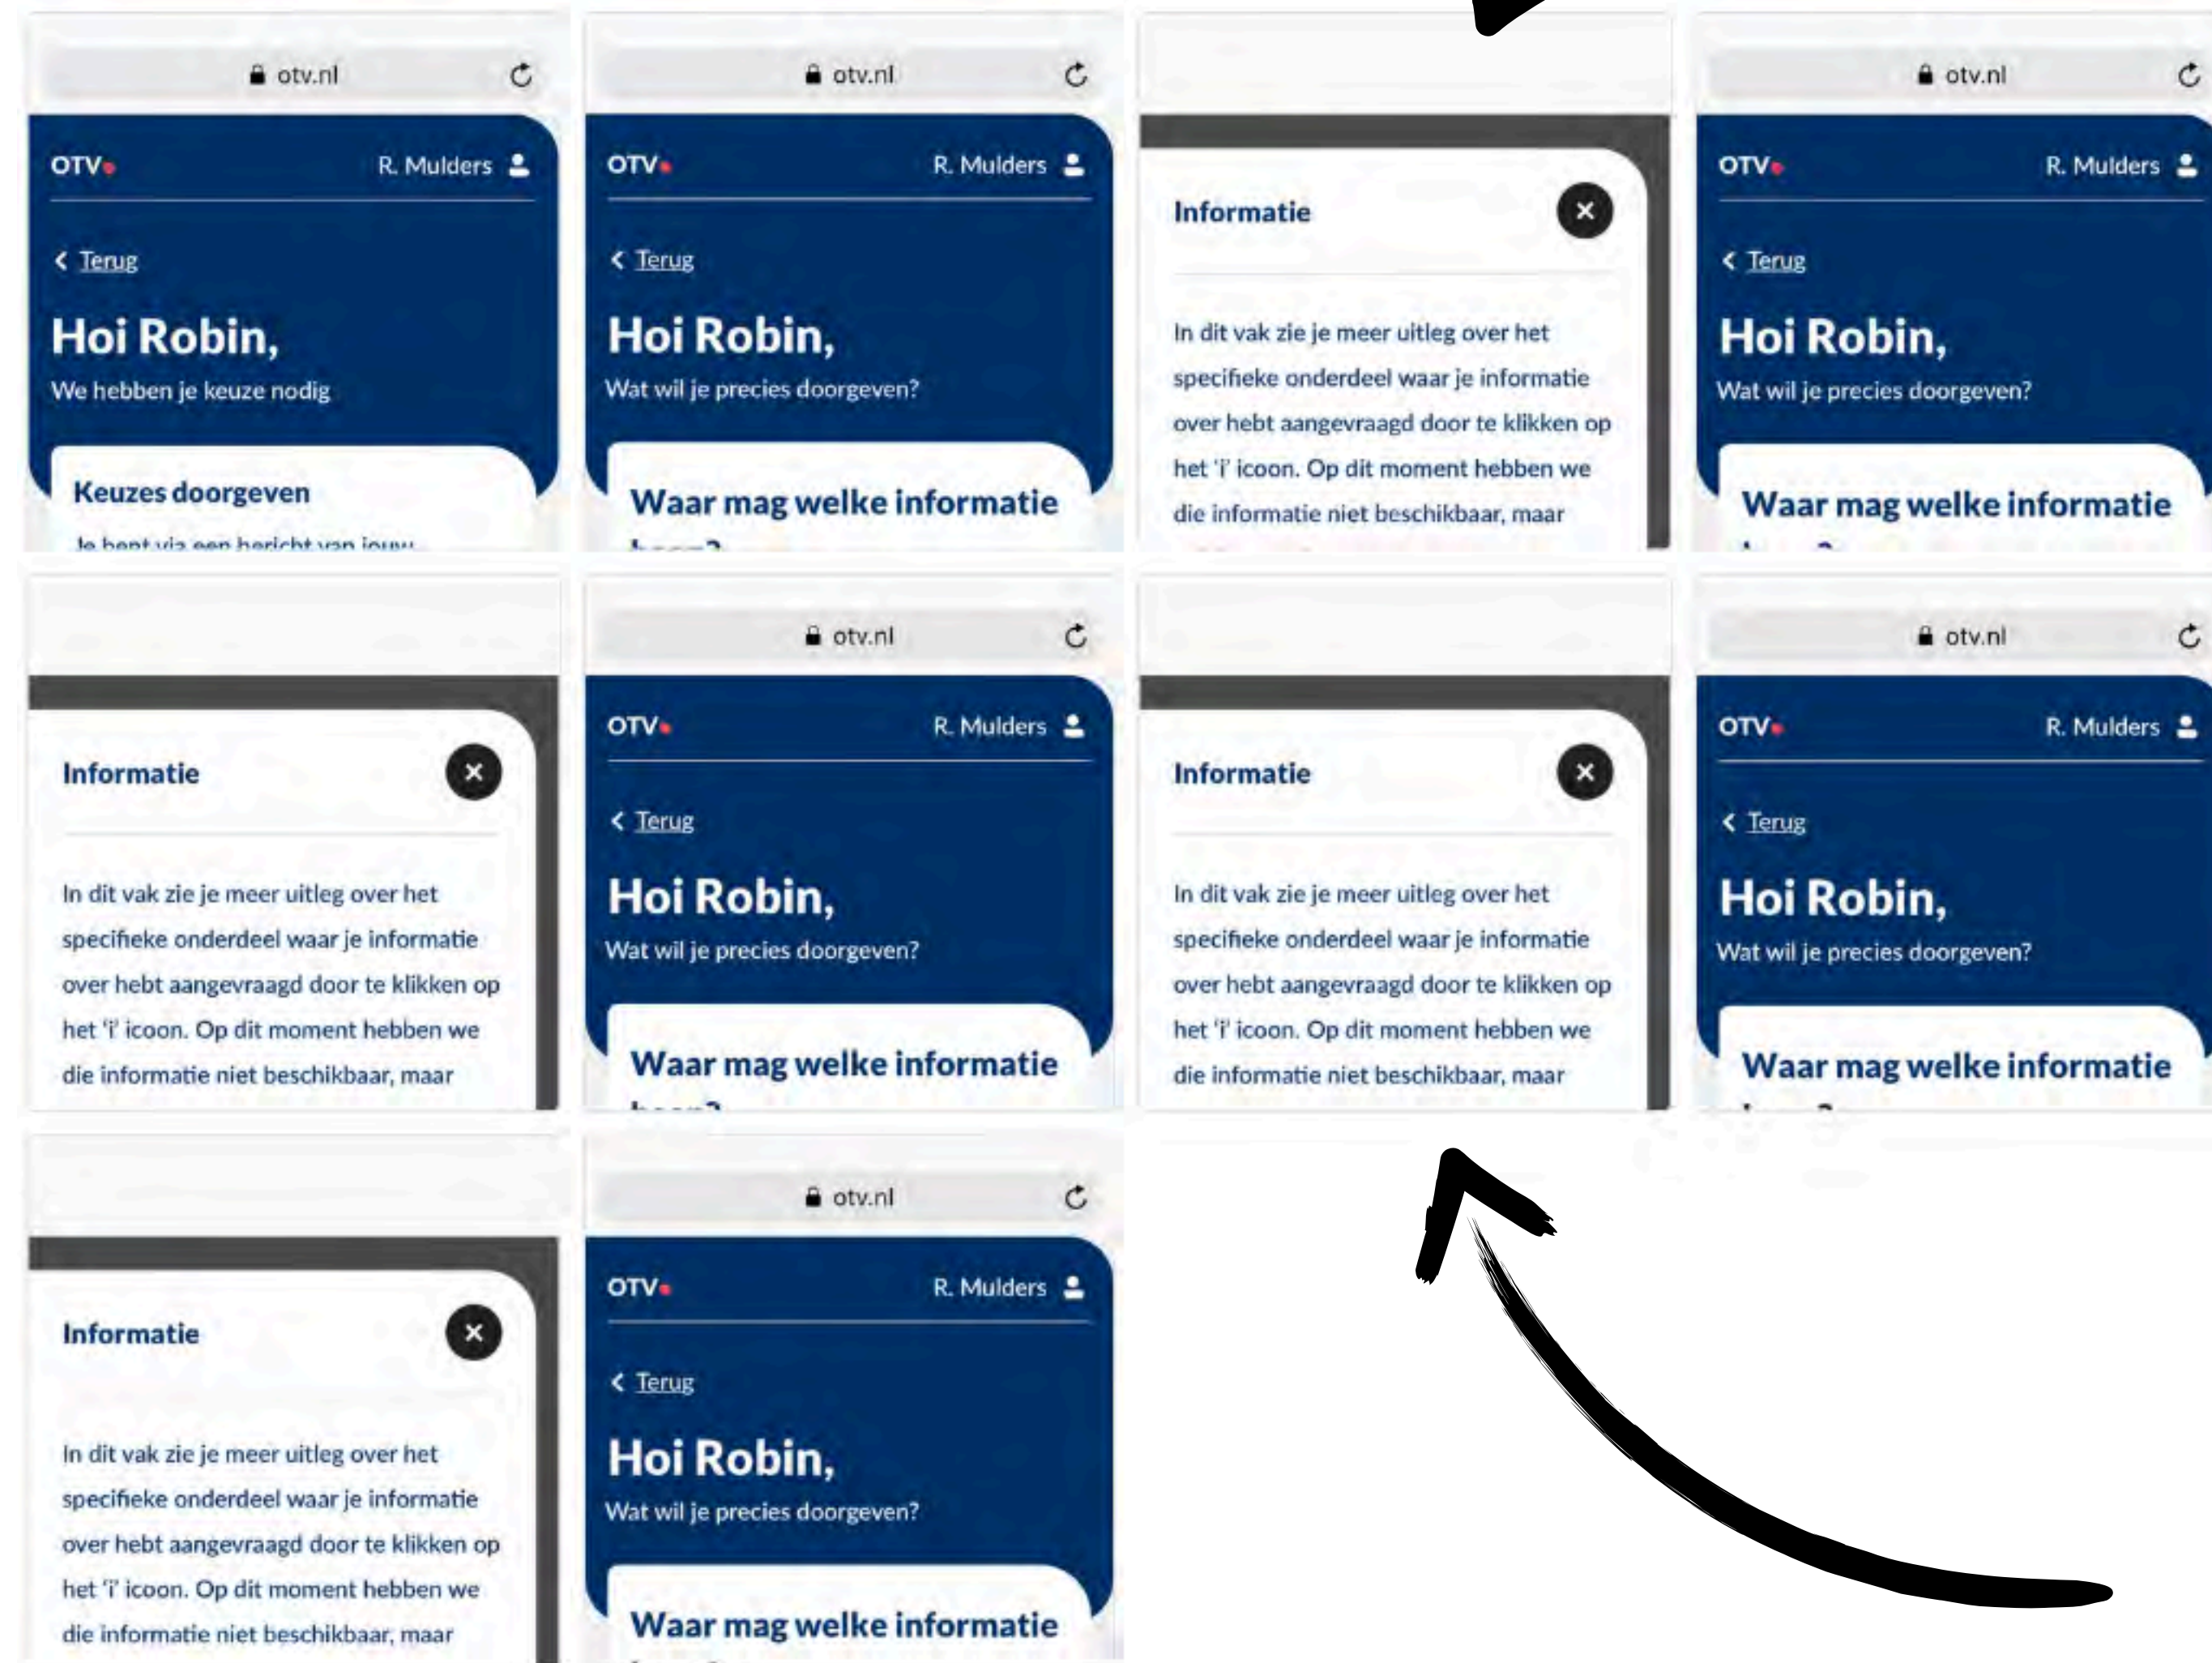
otv.nl

OTV R. Mulders

Terug

Hoi Robin,

We hebben je keuze nodig

Keuzes doorgeven

Je hebt via een bericht van jouw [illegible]

otv.nl

OTV R. Mulders

Terug

Hoi Robin,

Wat wil je precies doorgeven?

Waar mag welke informatie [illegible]

Informatie

In dit vak zie je meer uitleg over het specifieke onderdeel waar je informatie over hebt aangevraagd door te klikken op het 'i' icoon. Op dit moment hebben we die informatie niet beschikbaar, maar

otv.nl

OTV R. Mulders

Terug

Hoi Robin,

Wat wil je precies doorgeven?

Waar mag welke informatie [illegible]

Informatie

In dit vak zie je meer uitleg over het specifieke onderdeel waar je informatie over hebt aangevraagd door te klikken op het 'i' icoon. Op dit moment hebben we die informatie niet beschikbaar, maar

otv.nl

OTV R. Mulders

Terug

Hoi Robin,

Wat wil je precies doorgeven?

Waar mag welke informatie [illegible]

Informatie

In dit vak zie je meer uitleg over het specifieke onderdeel waar je informatie over hebt aangevraagd door te klikken op het 'i' icoon. Op dit moment hebben we die informatie niet beschikbaar, maar

otv.nl

OTV R. Mulders

Terug

Hoi Robin,

Wat wil je precies doorgeven?

Waar mag welke informatie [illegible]

Informatie

In dit vak zie je meer uitleg over het specifieke onderdeel waar je informatie over hebt aangevraagd door te klikken op het 'i' icoon. Op dit moment hebben we die informatie niet beschikbaar, maar

otv.nl

OTV R. Mulders

Terug

Hoi Robin,

Wat wil je precies doorgeven?

Waar mag welke informatie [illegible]